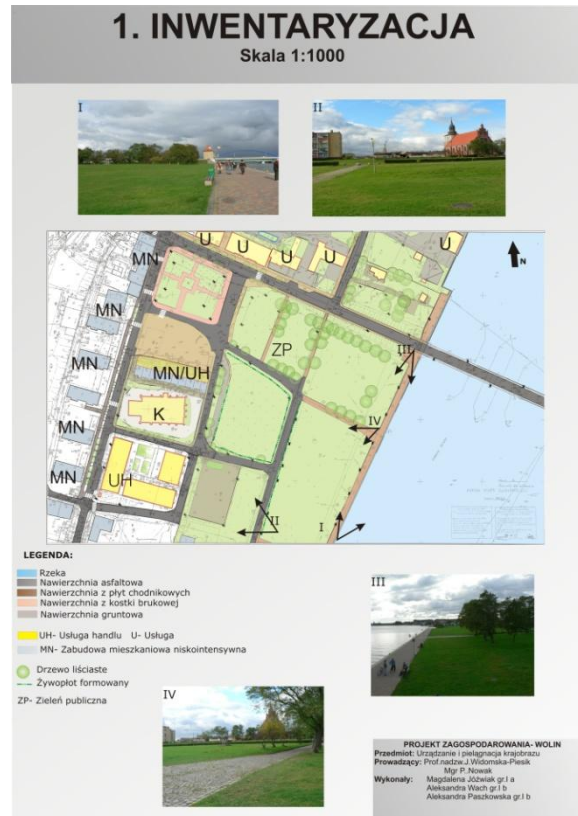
1. INWENTARYZACJA
Skala 1:1000

I

II

U U U U U

MN

MN

MN

MN

MN

MN/UH

K

UH

ZP

III

IV

II

I

N

LEGENDA:

Rzeka
Nawierzchnia asfaltowa
Nawierzchnia z płyt chodnikowych
Nawierzchnia z kostki brukowej
Nawierzchnia gruntowa

UH- Usługa handlu U- Usługa
MN- Zabudowa mieszkaniowa niskointensywna

Drzewo liściaste
Żywopłot formowany

ZP- Zieleń publiczna

III

IV

PROJEKT ZAGOSPODAROWANIA- WOLIN
Przedmiot: Urządzanie i pielęgnacja krajobrazu
Prowadzący: Prof.nadzw.J.Widomska-Piesik
Mgr P.Nowak
Wykonały: Magdalena Jóźwiak gr.I a
Aleksandra Wach gr.I b
Aleksandra Paszkowska gr.I b